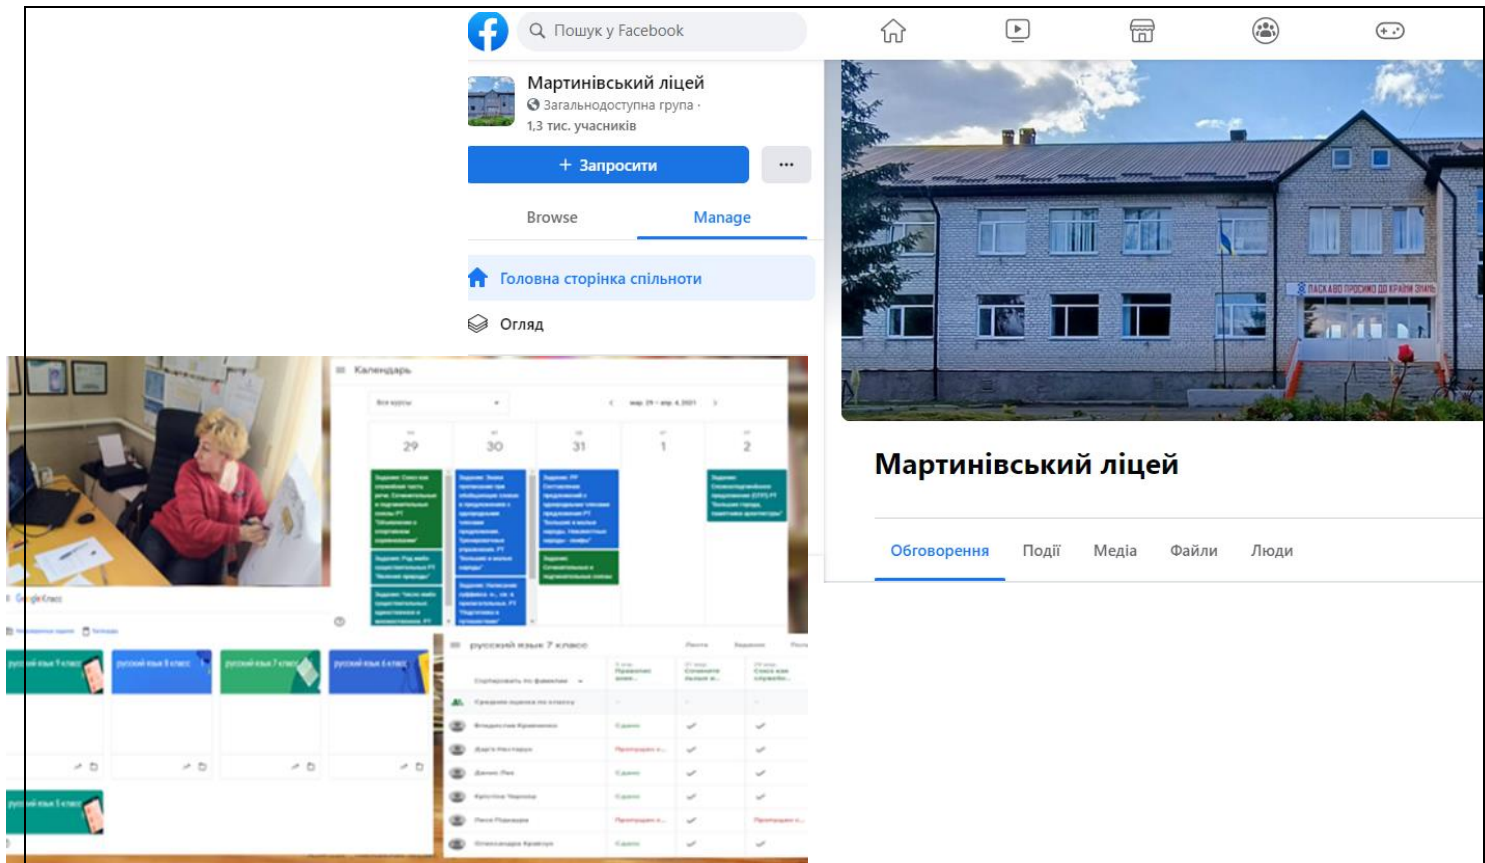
Пошук у Facebook

Мартинівський ліцей
Загальнодоступна група ·
1,3 тис. учасників

+ Запросити
...

Browse
Manage

Головна сторінка спільноти
Огляд

Календарь

29
30
31
1
2

Google Класс

русский язык 9 класс
русский язык 8 класс
русский язык 7 класс
русский язык 6 класс
русский язык 5 класс

русский язык 7 класс

ЛАСКАВО ПРОСИМО ДО КРАЇНИ ЗНАНЬ

Мартинівський ліцей

Обговорення
Події
Медіа
Файли
Люди